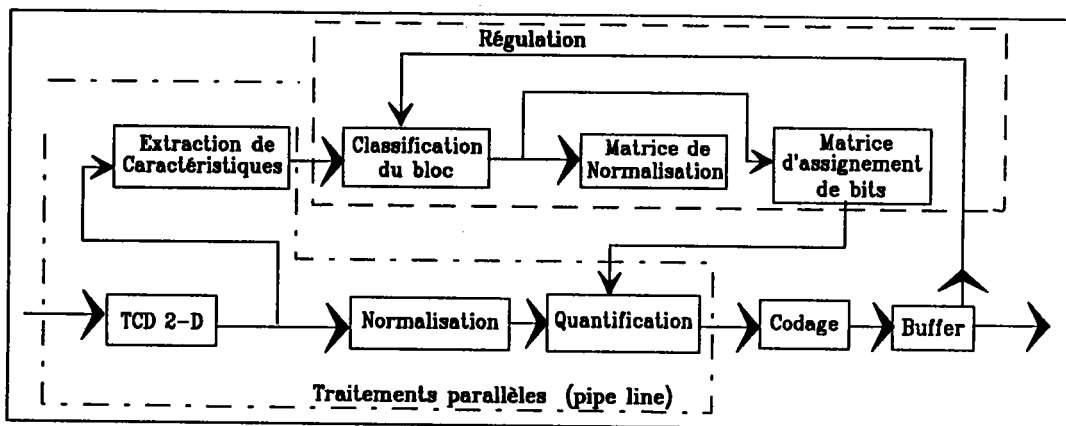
Régulation

Extraction de Caractéristiques

Classification du bloc

Matrice de Normalisation

Matrice d'assignement de bits

TCD 2-D

Normalisation

Quantification

Codage

Buffer

Traitements parallèles (pipe line)